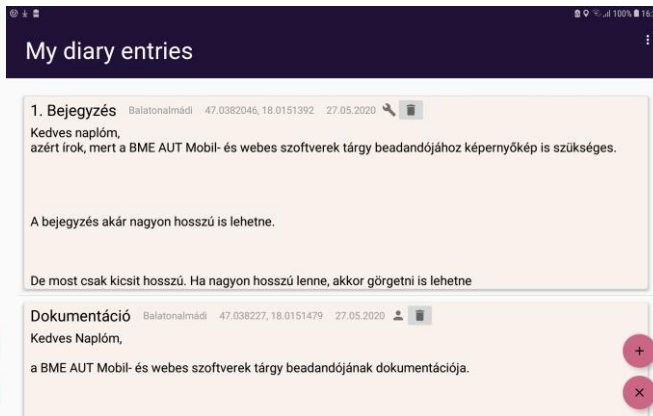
100% 16:

My diary entries

1. Bejegyzés Balatonalmádi 47.0382046, 18.0151392 27.05.2020

Kedves naplóm,
azért írok, mert a BME AUT Mobil- és webes szoftverek tárgy beadandójához képernyőkép is szükséges.

A bejegyzés akár nagyon hosszú is lehetne.

De most csak kicsit hosszú. Ha nagyon hosszú lenne, akkor görgetni is lehetne

Dokumentáció Balatonalmádi 47.038227, 18.0151479 27.05.2020

Kedves Naplóm,

a BME AUT Mobil- és webes szoftverek tárgy beadandójának dokumentációja.

+

×